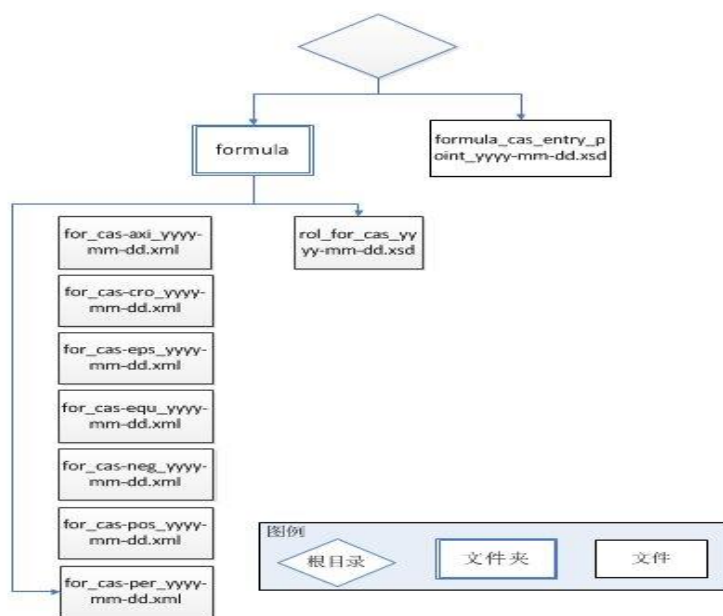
formula

formula_cas_entry_point_yyyy-mm-dd.xsd

for_cas-axi_yyyy-mm-dd.xml

rol_for_cas_yyyy-mm-dd.xsd

for_cas-cro_yyyy-mm-dd.xml

for_cas-eps_yyyy-mm-dd.xml

for_cas-equ_yyyy-mm-dd.xml

for_cas-neg_yyyy-mm-dd.xml

for_cas-pos_yyyy-mm-dd.xml

for_cas-per_yyyy-mm-dd.xml

图例

根目录

文件夹

文件